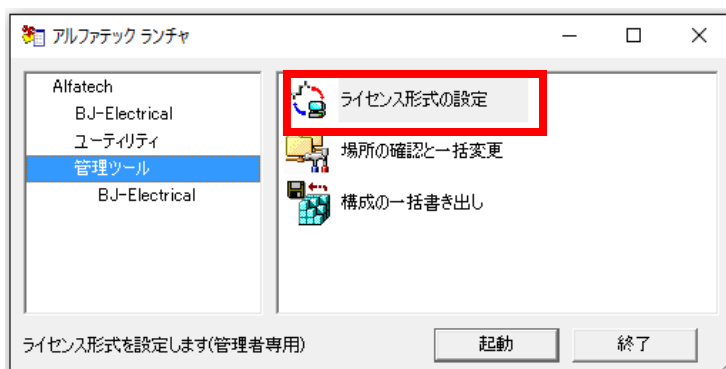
アルファテック ランチャ

Alfatech
BJ-Electrical
ユーティリティ
管理ツール
BJ-Electrical

ライセンス形式の設定
場所の確認と一括変更
構成の一括書き出し

ライセンス形式を設定します(管理者専用)

起動
終了